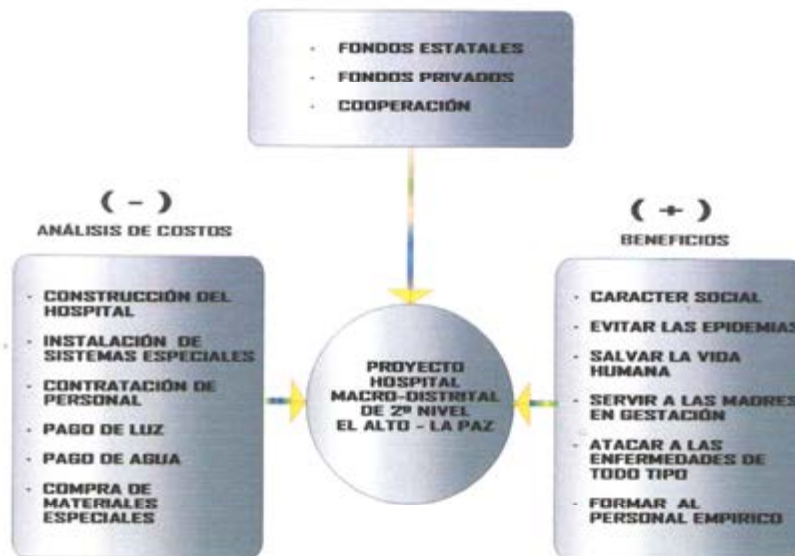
- FONDOS ESTATALES
- FONDOS PRIVADOS
- COOPERACIÓN

( – )
ANÁLISIS DE COSTOS

- CONSTRUCCIÓN DEL HOSPITAL
- INSTALACIÓN DE SISTEMAS ESPECIALES
- CONTRATACIÓN DE PERSONAL
- PAGO DE LUZ
- PAGO DE AGUA
- COMPRA DE MATERIALES ESPECIALES

PROYECTO HOSPITAL MACRO-DISTRITAL DE 2º NIVEL EL ALTO – LA PAZ

( + )
BENEFICIOS

- CARACTER SOCIAL
- EVITAR LAS EPIDEMIAS
- SALVAR LA VIDA HUMANA
- SERVIR A LAS MADRES EN GESTACIÓN
- ATACAR A LAS ENFERMEDADES DE TODO TIPO
- FORMAR AL PERSONAL EMPIRICO